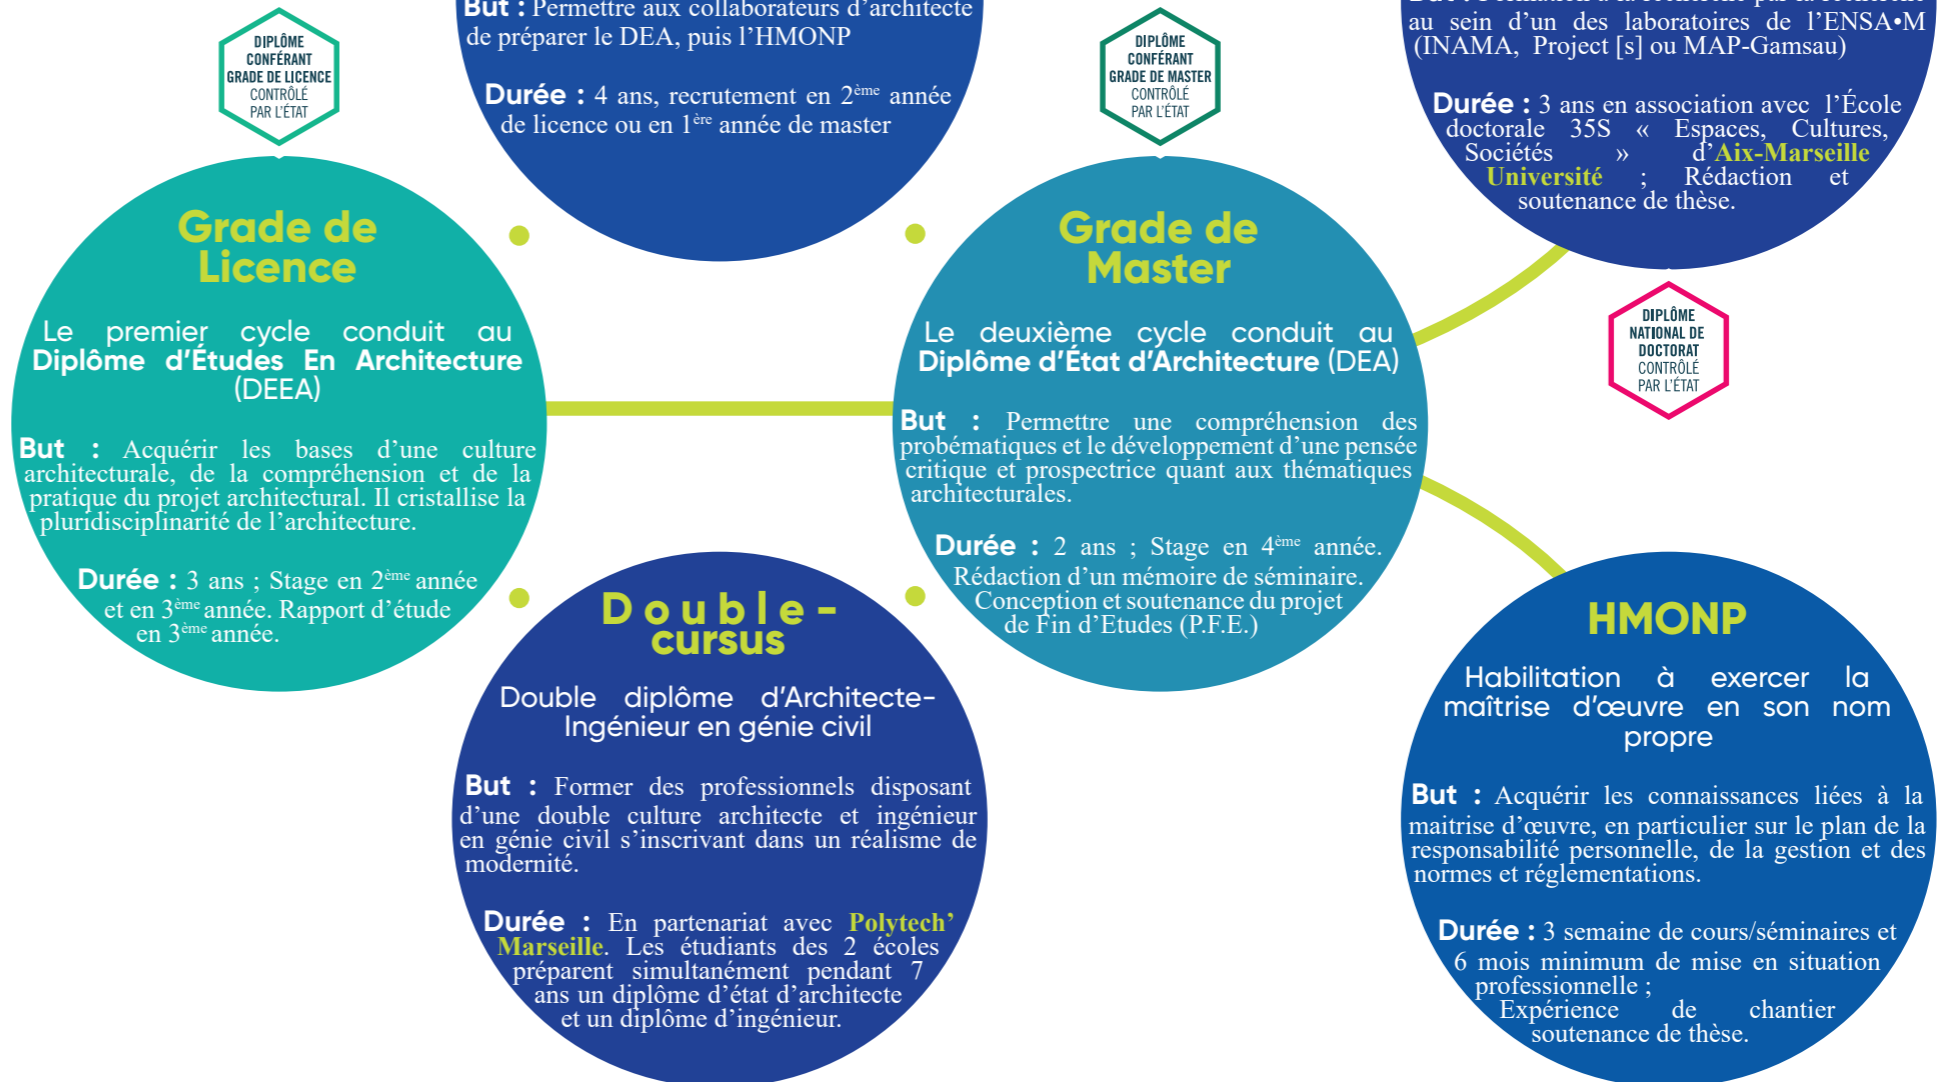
DIPLÔME CONFÉRANT GRADE DE LICENCE CONTRÔLÉ PAR L'ÉTAT

Grade de Licence

Le premier cycle conduit au Diplôme d'Études En Architecture (DEEA)

But : Acquérir les bases d'une culture architecturale, de la compréhension et de la pratique du projet architectural. Il cristallise la pluridisciplinarité de l'architecture.

Durée : 3 ans ; Stage en 2$^{ème}$ année et en 3$^{ème}$ année. Rapport d'étude en 3$^{ème}$ année.

But : Permettre aux collaborateurs d'architecte de préparer le DEA, puis l'HMONP

Durée : 4 ans, recrutement en 2$^{ème}$ année de licence ou en 1$^{ère}$ année de master

Double-cursus

Double diplôme d'Architecte-Ingénieur en génie civil

But : Former des professionnels disposant d'une double culture architecte et ingénieur en génie civil s'inscrivant dans un réalisme de modernité.

Durée : En partenariat avec Polytech' Marseille. Les étudiants des 2 écoles préparent simultanément pendant 7 ans un diplôme d'état d'architecte et un diplôme d'ingénieur.

DIPLÔME CONFÉRANT GRADE DE MASTER CONTRÔLÉ PAR L'ÉTAT

Grade de Master

Le deuxième cycle conduit au Diplôme d'État d'Architecture (DEA)

But : Permettre une compréhension des probématiques et le développement d'une pensée critique et prospectrice quant aux thématiques architecturales.

Durée : 2 ans ; Stage en 4$^{ème}$ année. Rédaction d'un mémoire de séminaire. Conception et soutenance du projet de Fin d'Etudes (P.F.E.)

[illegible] au sein d'un des laboratoires de l'ENSA•M (INAMA, Project [s] ou MAP-Gamsau)

Durée : 3 ans en association avec l'École doctorale 35S « Espaces, Cultures, Sociétés » d'Aix-Marseille Université ; Rédaction et soutenance de thèse.

DIPLÔME NATIONAL DE DOCTORAT CONTRÔLÉ PAR L'ÉTAT

HMONP

Habilitation à exercer la maîtrise d'œuvre en son nom propre

But : Acquérir les connaissances liées à la maitrise d'œuvre, en particulier sur le plan de la responsabilité personnelle, de la gestion et des normes et réglementations.

Durée : 3 semaine de cours/séminaires et 6 mois minimum de mise en situation professionnelle ; Expérience de chantier soutenance de thèse.